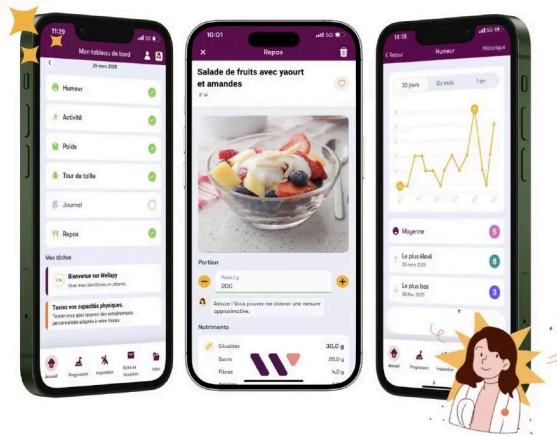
11:20

Mon tableau de bord

29 mars 2025

Humeur

Activité

Poids

Tour de taille

Journal

Repas

Mes tâches

Bienvenue sur Wellazy

Testez vos capacités physiques.

Accueil

Progression

Inspiration

Boîte de réception

Infos

10:01

Repas

Salade de fruits avec yaourt et amandes

Portion

200

Astuce : Vous pouvez me donner une mesure approximative.

Nutriments

Glucides 30,0 g

Sucre 20,0 g

Fibres 4,0 g

14:18

Retour

Humeur

Historique

30 jours

Six mois

1 an

Moyenne 5

Le plus élevé 8

Le plus bas 3

Accueil

Progression

Inspiration